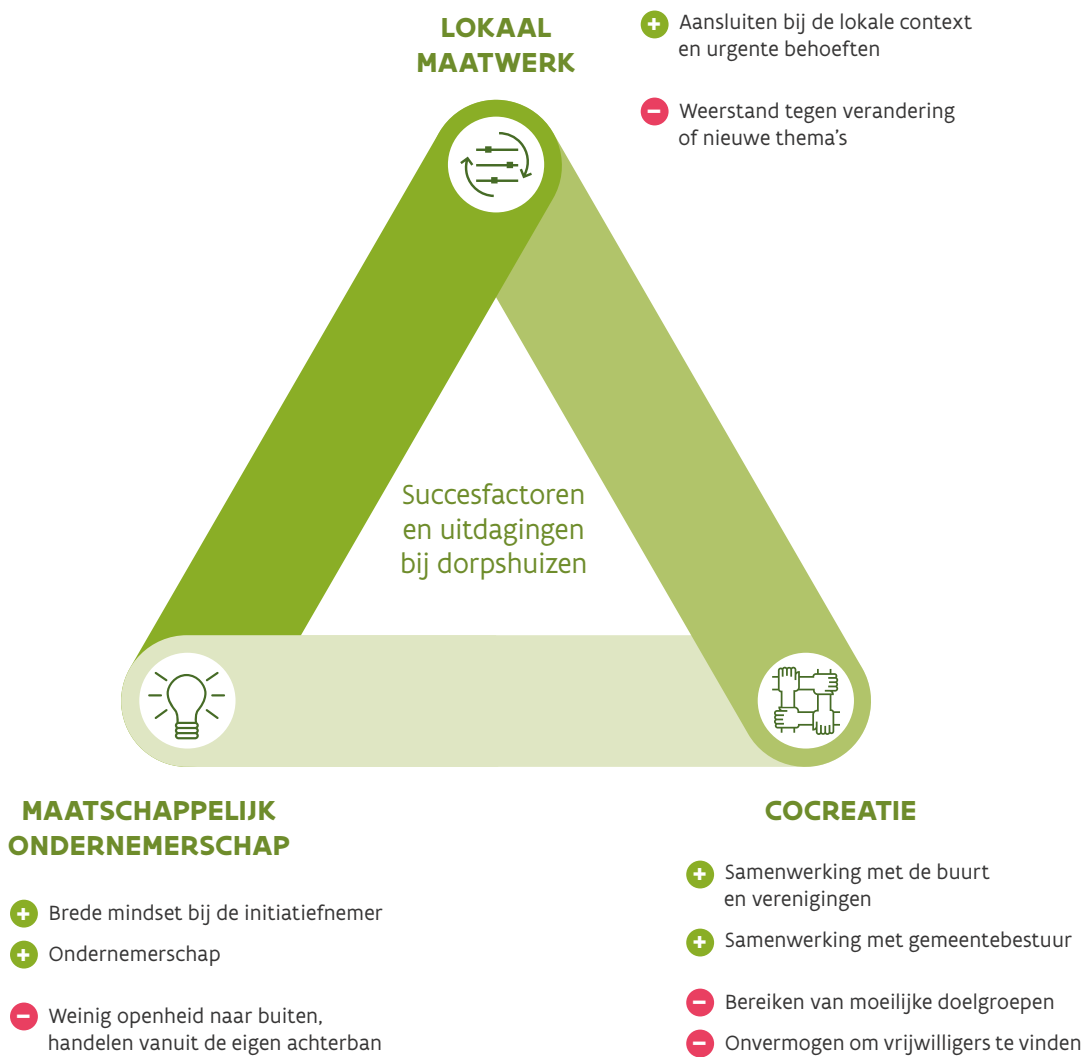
LOKAAL MAATWERK

+ Aansluiten bij de lokale context en urgente behoeften

− Weerstand tegen verandering of nieuwe thema's

Succesfactoren en uitdagingen bij dorpshuizen

MAATSCHAPPELIJK ONDERNEMERSCHAP

+ Brede mindset bij de initiatiefnemer

+ Ondernemerschap

− Weinig openheid naar buiten, handelen vanuit de eigen achterban

COCREATIE

+ Samenwerking met de buurt en verenigingen

+ Samenwerking met gemeentebestuur

− Bereiken van moeilijke doelgroepen

− Onvermogen om vrijwilligers te vinden